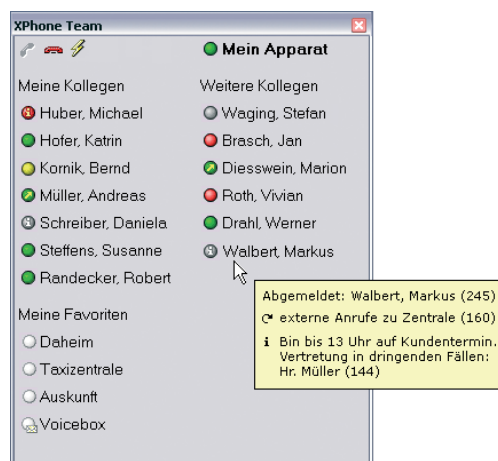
XPhone Team

Mein Apparat

Meine Kollegen
Huber, Michael
Hofer, Katrin
Kornik, Bernd
Müller, Andreas
Schreiber, Daniela
Steffens, Susanne
Randecker, Robert

Weitere Kollegen
Waging, Stefan
Brasch, Jan
Diesswein, Marion
Roth, Vivian
Drahl, Werner
Walbert, Markus

Meine Favoriten
Daheim
Taxizentrale
Auskunft
Voicebox

Abgemeldet: Walbert, Markus (245)
externe Anrufe zu Zentrale (160)
i Bin bis 13 Uhr auf Kundentermin. Vertretung in dringenden Fällen: Hr. Müller (144)